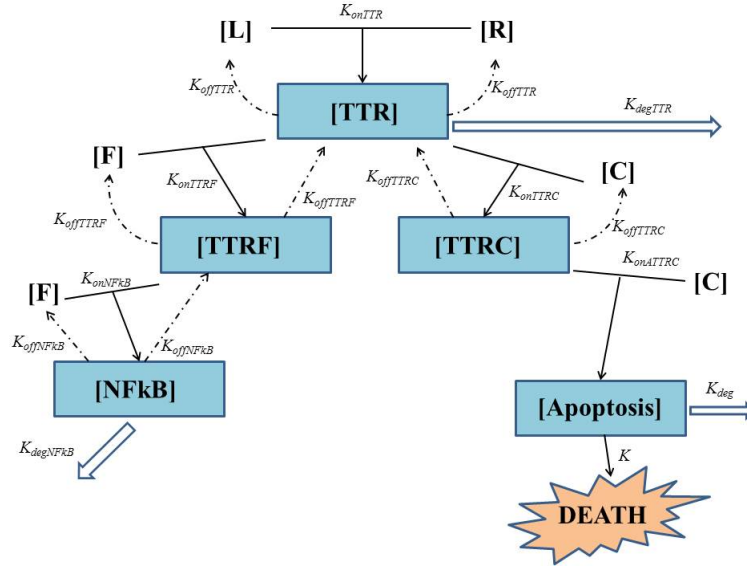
$K_{onTTR}$

[L]

[R]

$K_{offTTR}$

$K_{offTTR}$

[TTR]

$K_{degTTR}$

[F]

$K_{onTTRF}$

$K_{offTTRF}$

$K_{offTTRC}$

$K_{onTTRC}$

[C]

$K_{offTTRF}$

[TTRF]

[TTRC]

$K_{offTTRC}$

$K_{onATTRC}$

[F]

$K_{onNFkB}$

[C]

$K_{offNFkB}$

$K_{offNFkB}$

[NFkB]

[Apoptosis]

$K_{deg}$

$K_{degNFkB}$

$K$

DEATH